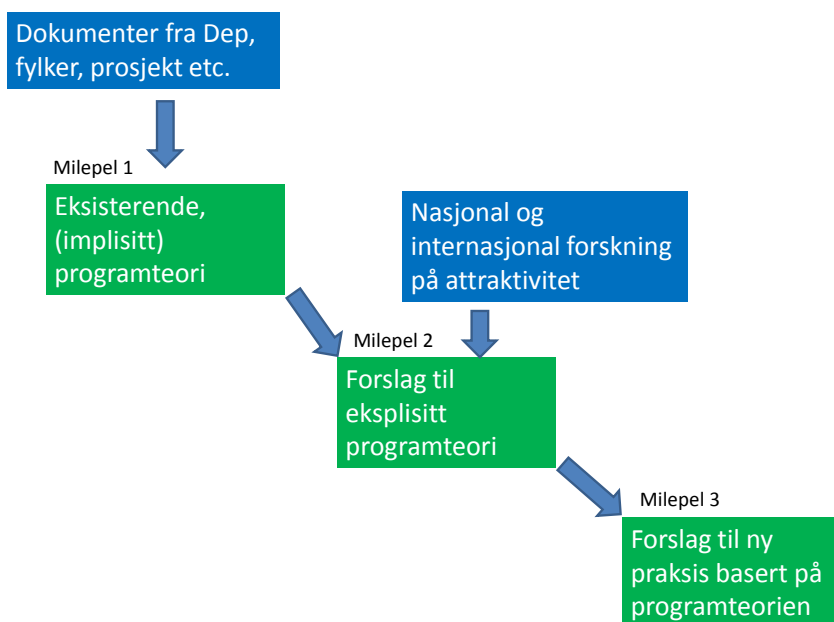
Dokumenter fra Dep, fylker, prosjekt etc.

Milepel 1

Eksisterende, (implisitt) programteori

Nasjonal og internasjonal forskning på attraktivitet

Milepel 2

Forslag til eksplisitt programteori

Milepel 3

Forslag til ny praksis basert på programteorien